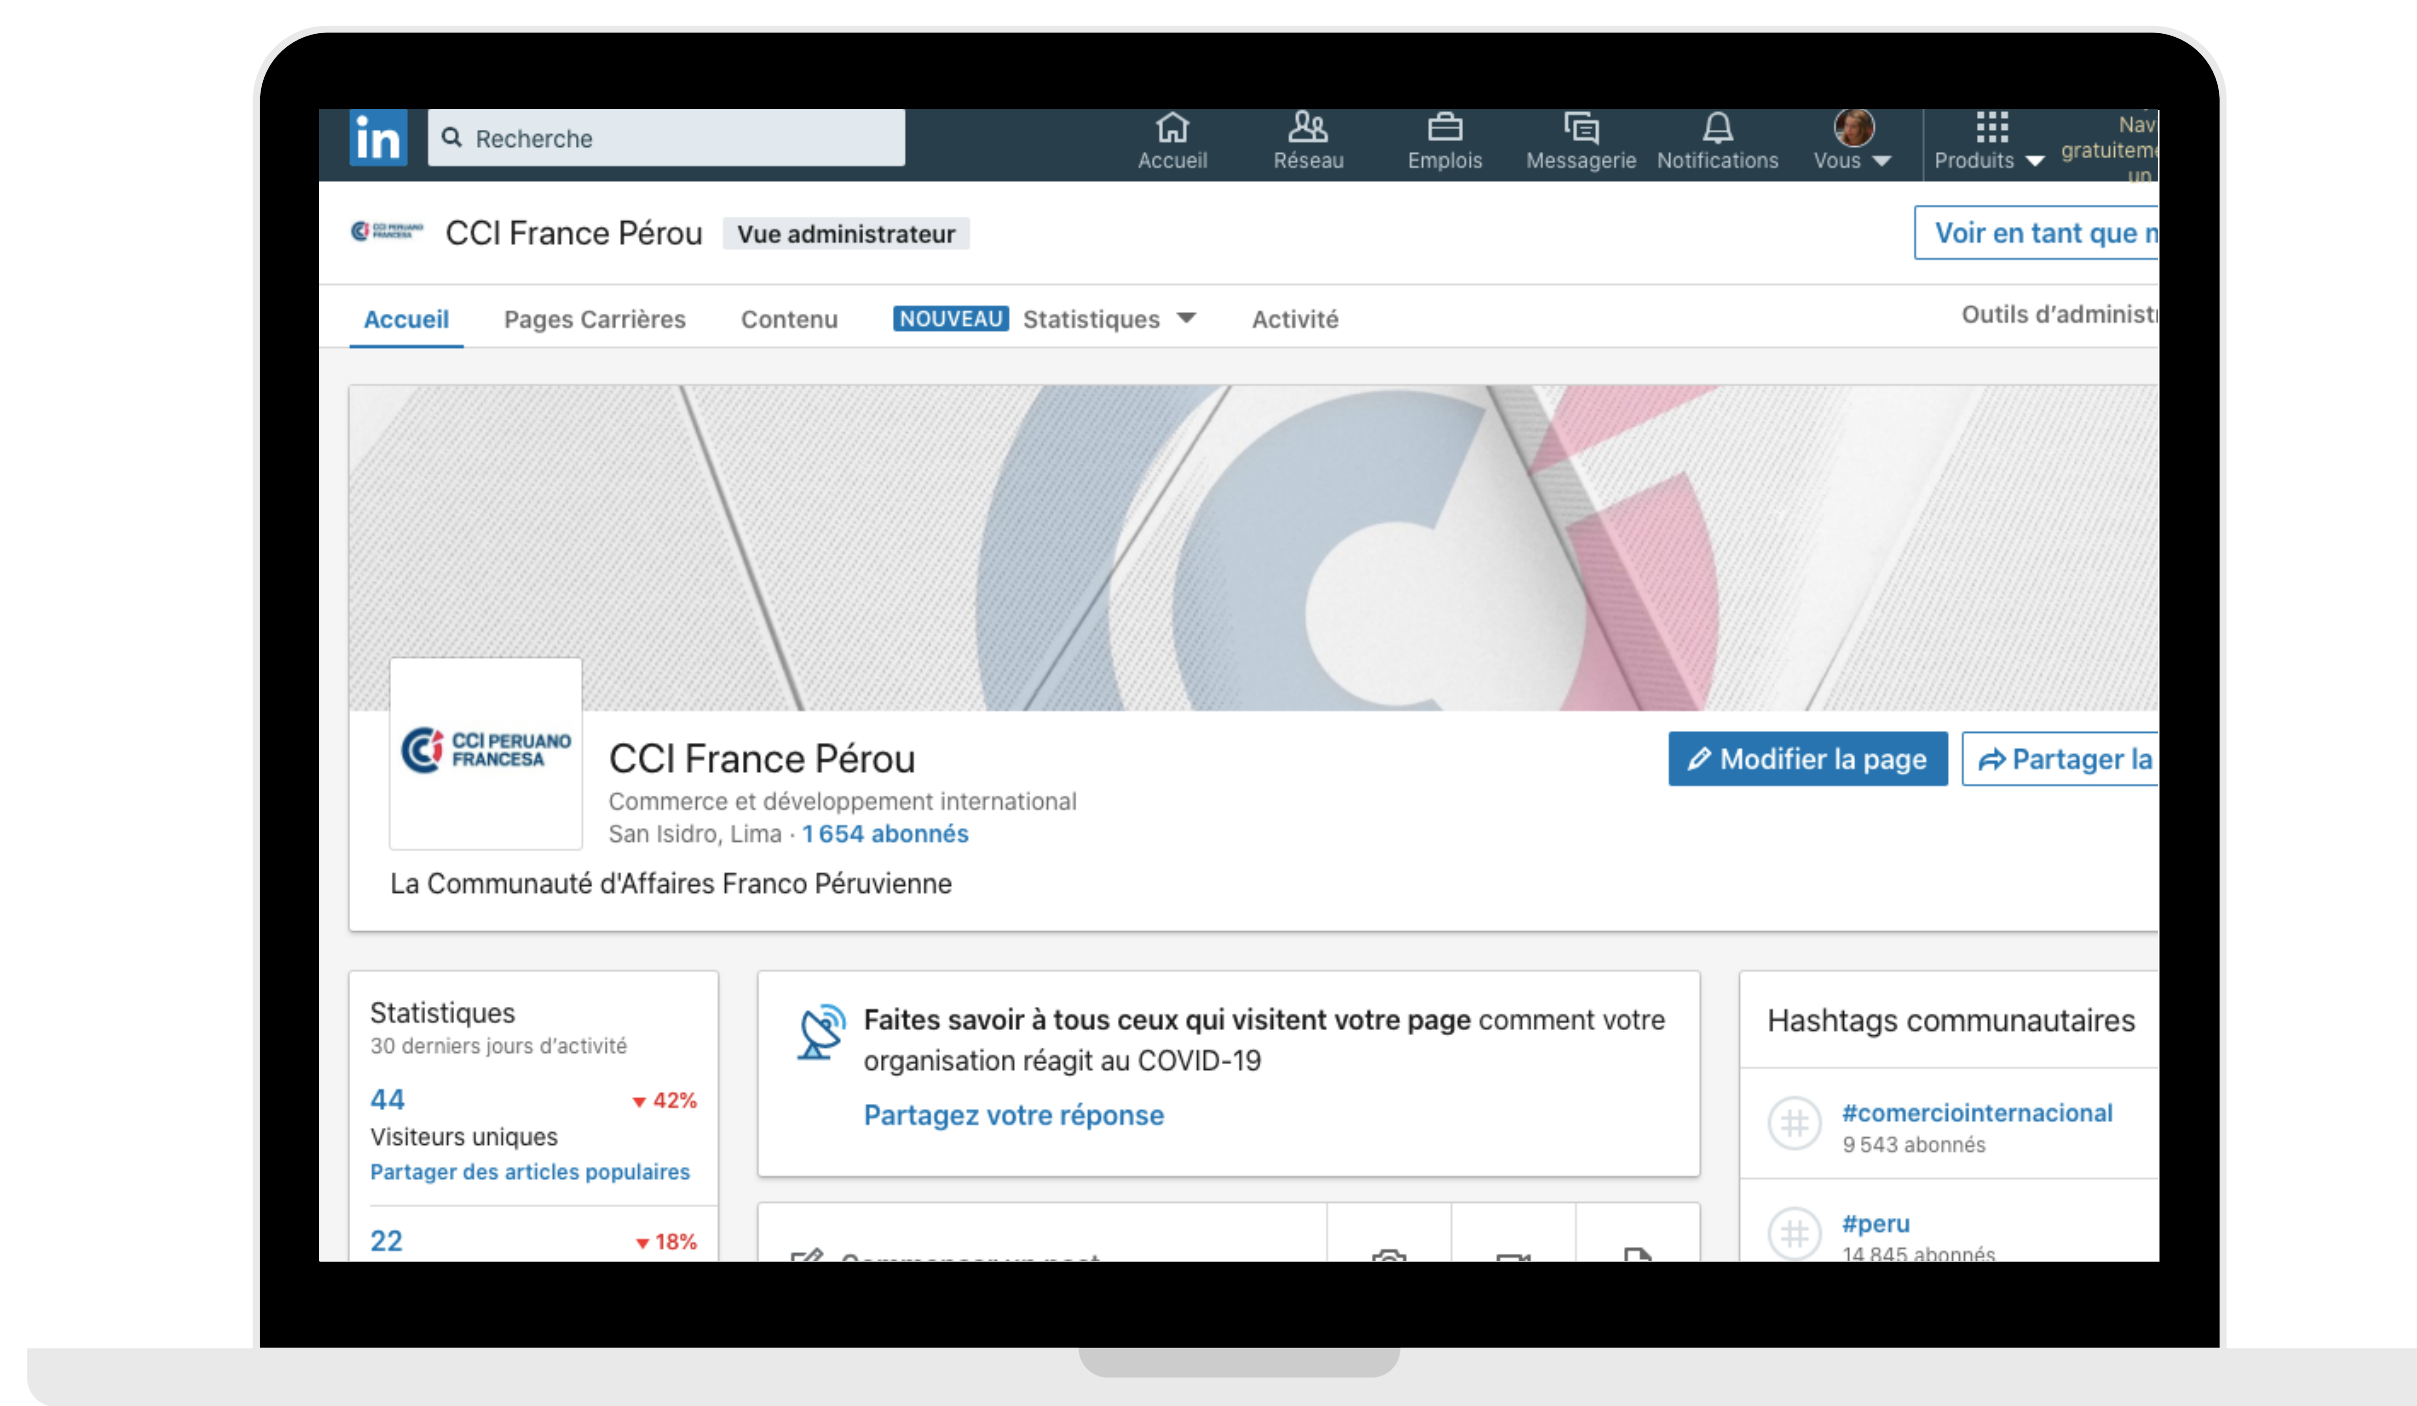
in Recherche

Accueil Réseau Emplois Messagerie Notifications Vous Produits Nav gratuiteme un

CCI France Pérou Vue administrateur

Voir en tant que m

Accueil Pages Carrières Contenu NOUVEAU Statistiques Activité Outils d'administ

CCI PERUANO FRANCESA

CCI France Pérou

Commerce et développement international

San Isidro, Lima · 1 654 abonnés

Modifier la page Partager la

La Communauté d'Affaires Franco Péruvienne

Statistiques

30 derniers jours d'activité

44 ▾42%

Visiteurs uniques

Partager des articles populaires

22 ▾18%

Faites savoir à tous ceux qui visitent votre page comment votre organisation réagit au COVID-19

Partagez votre réponse

Hashtags communautaires

#comerciointernacional

9 543 abonnés

#peru

14 845 abonnés